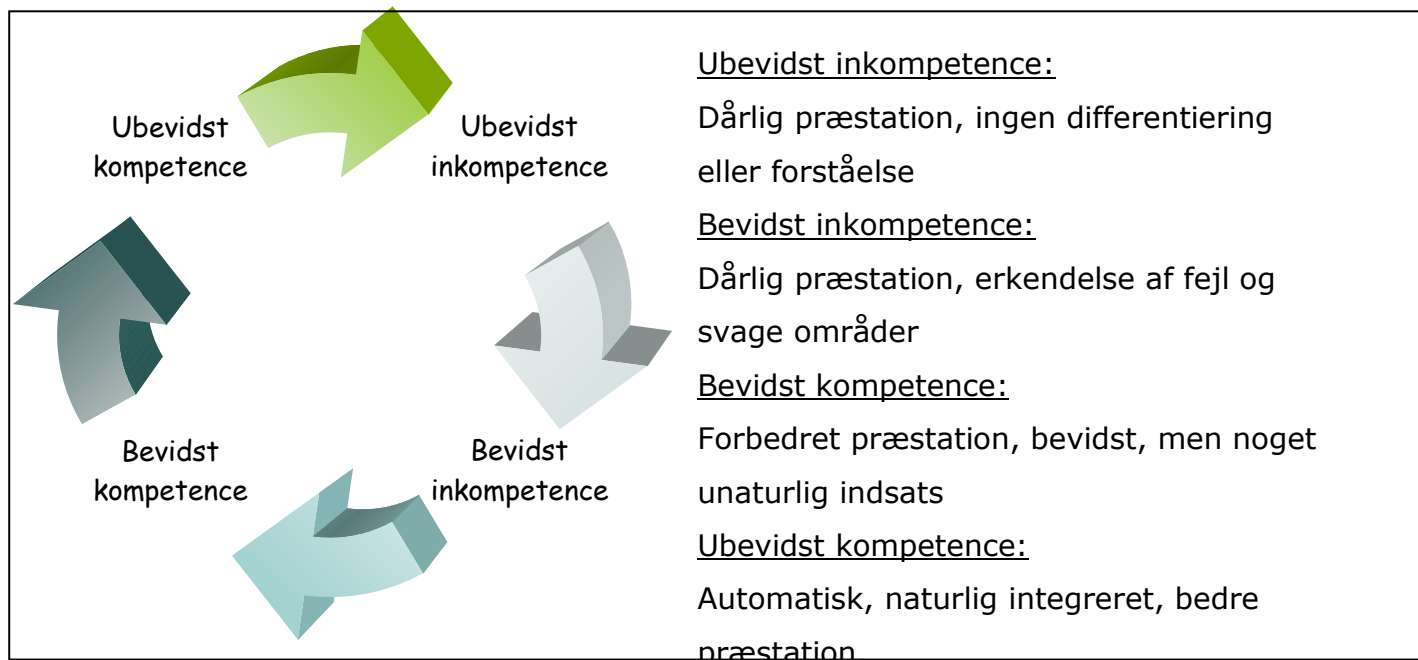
Ubevidst kompetence

Ubevidst inkompetence

Bevidst kompetence

Bevidst inkompetence

Ubevidst inkompetence:
Dårlig præstation, ingen differentiering eller forståelse

Bevidst inkompetence:
Dårlig præstation, erkendelse af fejl og svage områder

Bevidst kompetence:
Forbedret præstation, bevidst, men noget unaturlig indsats

Ubevidst kompetence:
Automatisk, naturlig integreret, bedre præstation